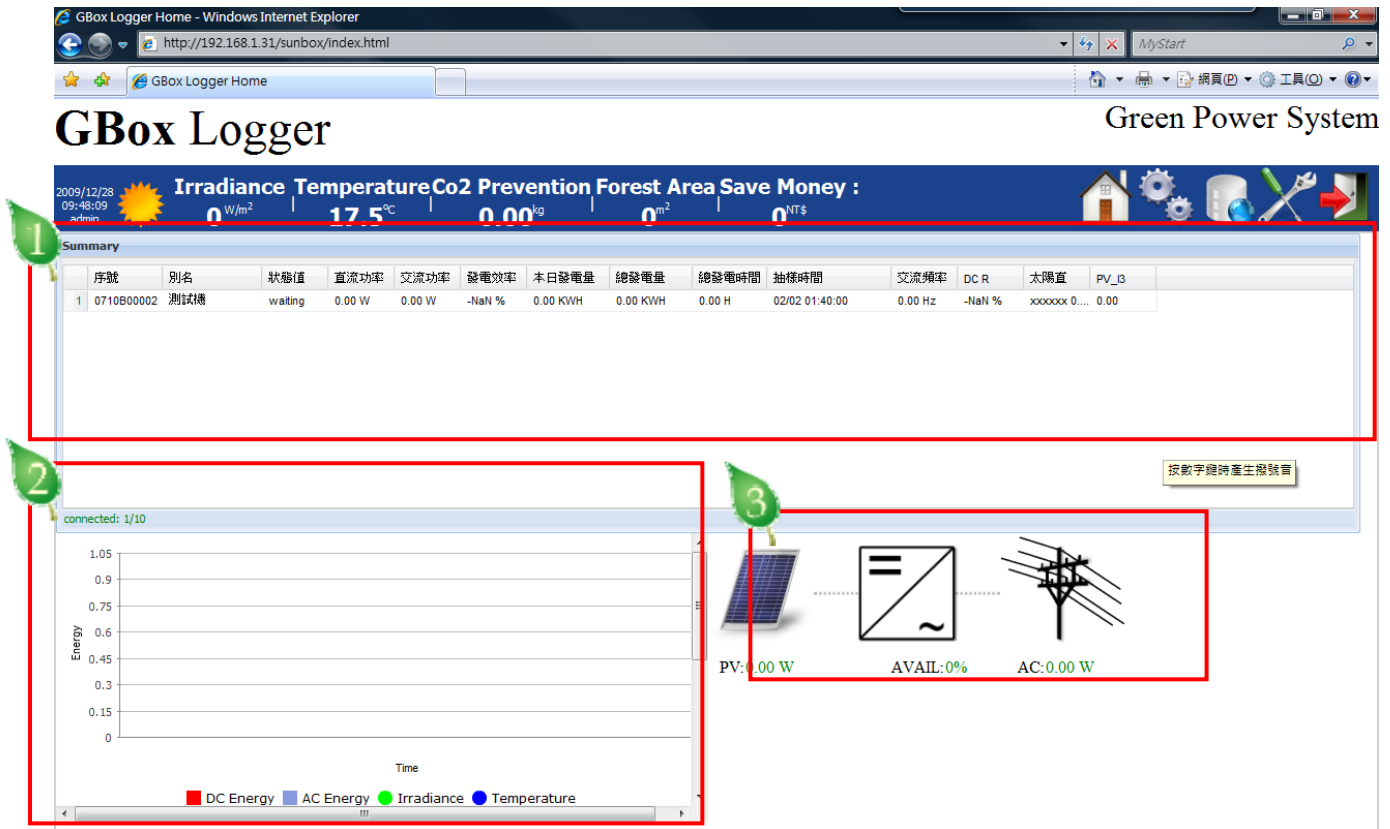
GBox Logger Home - Windows Internet Explorer

http://192.168.1.31/sunbox/index.html

MyStart

GBox Logger Home

網頁(P) 工具(O)

GBox Logger

Green Power System

2009/12/28 09:48:09 admin

Irradiance $0^{W/m^2}$ Temperature $17.5^{°C}$ Co2 Prevention $0.00^{kg}$ Forest Area $0^{m^2}$ Save Money : $0^{NT\$}$

1

Summary

| | 序號 | 別名 | 狀態值 | 直流功率 | 交流功率 | 發電效率 | 本日發電量 | 總發電量 | 總發電時間 | 抽樣時間 | 交流頻率 | DC R | 太陽直 | PV_I3 |
|---|---|---|---|---|---|---|---|---|---|---|---|---|---|---|
| 1 | 0710B00002 | 測試機 | waiting | 0.00 W | 0.00 W | -NaN % | 0.00 KWH | 0.00 KWH | 0.00 H | 02/02 01:40:00 | 0.00 Hz | -NaN % | xxxxxx 0.... | 0.00 |

2

按數字鍵時產生撥號音

3

connected: 1/10

1.05
0.9
0.75
0.6
0.45
0.3
0.15
0

Energy

Time

DC Energy AC Energy Irradiance Temperature

PV:0.00 W

AVAIL:0%

AC:0.00 W